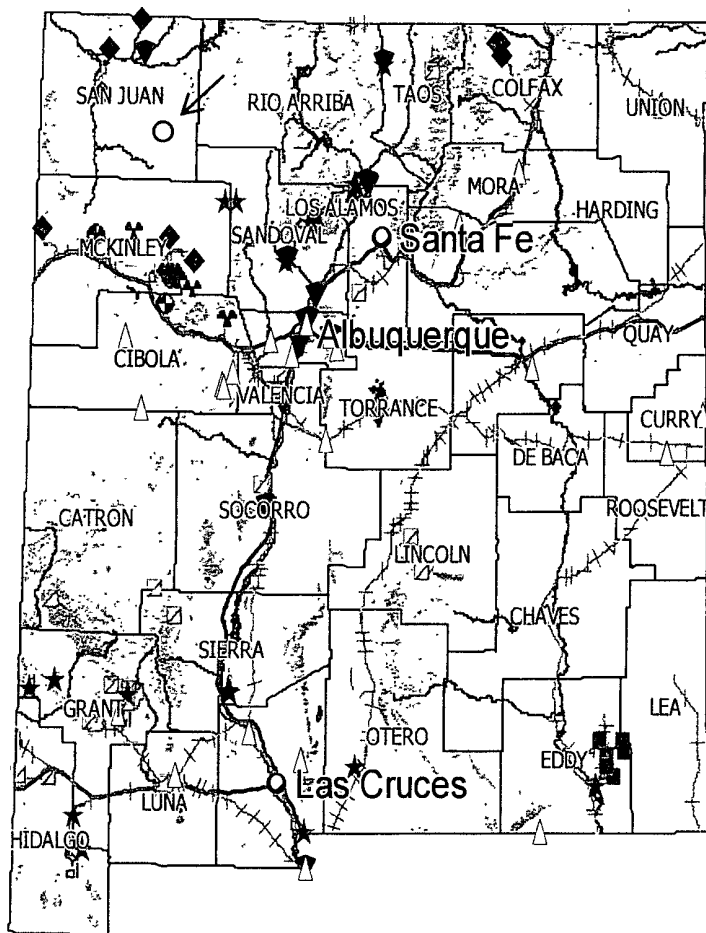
SAN JUAN
RIO ARRIBA
TAOS
COLFAX
UNION
MORA
LOS ALAMOS
HARDING
MCKINLEY
SANDOVAL
Santa Fe
Albuquerque
QUAY
CIBOLA
VALENCIA
TORRANCE
CURRY
DE BACA
SOCORRO
ROOSEVELT
CATRON
LINCOLN
CHAVES
SIERRA
LEA
GRANT
OTERO
EDDY
LUNA
Las Cruces
HIDALGO